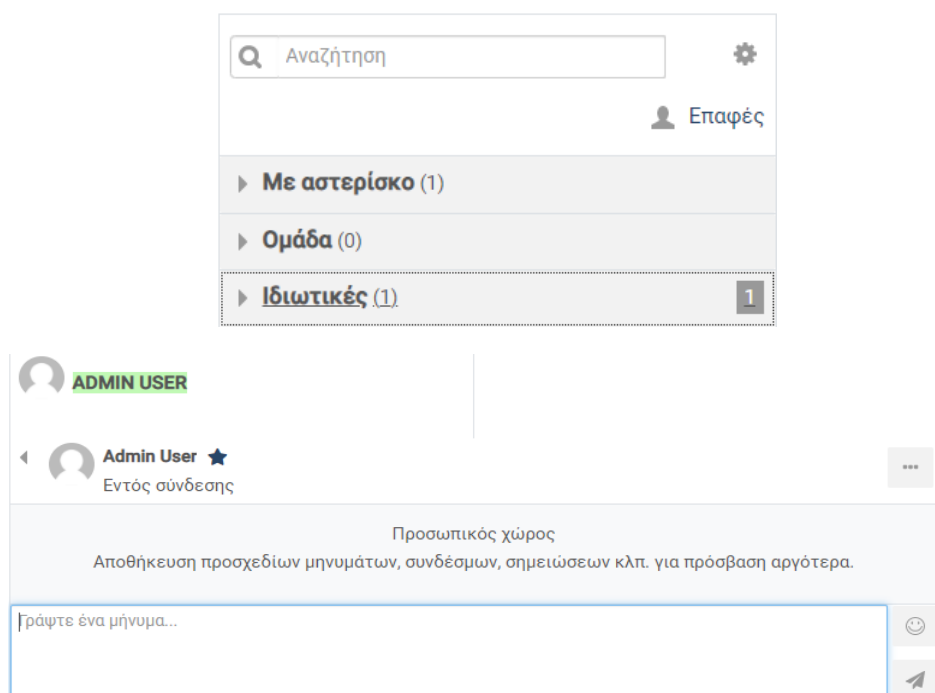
Αναζήτηση

Επαφές

Με αστερίσκο (1)

Ομάδα (0)

Ιδιωτικές (1) 1

ADMIN USER

Admin User
Εντός σύνδεσης

...

Προσωπικός χώρος
Αποθήκευση προσχεδίων μηνυμάτων, συνδέσμων, σημειώσεων κλπ. για πρόσβαση αργότερα.

Γράψτε ένα μήνυμα...